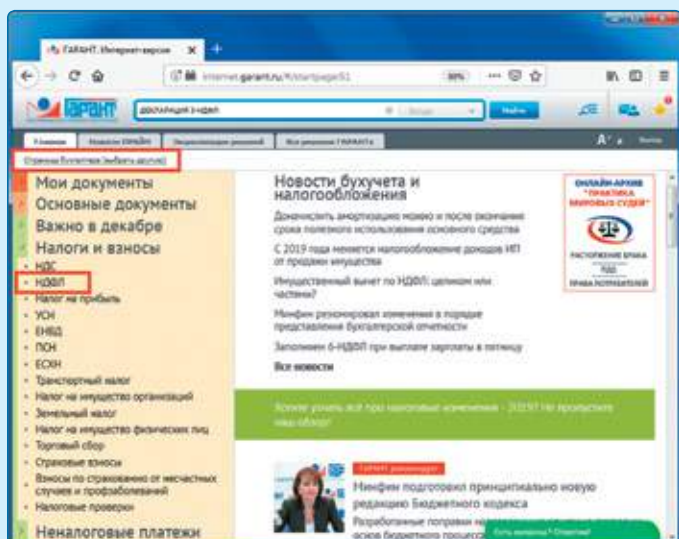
ГАРАНТ. Интернет-версия

internet.garant.ru/#/startpage/51

ГАРАНТ

декларация 3-НДФЛ

Найти

Главная

Новости ОНЛАЙН

Энциклопедия решений

Все решения ГАРАНТа

Страница бухгалтера (выбрать другую)

Мои документы
Основные документы
Важно в декабре
Налоги и взносы

НДС
НДФЛ
Налог на прибыль
УСН
ЕНВД
ПСН
ЕСХН
Транспортный налог
Налог на имущество организаций
Земельный налог
Налог на имущество физических лиц
Торговый сбор
Страховые взносы
Взносы по страхованию от несчастных случаев и профзаболеваний
Налоговые проверки

Неналоговые платежи

Новости бухучета и налогообложения

Доначислить амортизацию можно и после окончания срока полезного использования основного средства

С 2019 года меняется налогообложение доходов ИП от продажи имущества

Имущественный вычет по НДФЛ: целиком или частями?

Минфин резюмировал изменения в порядке представления бухгалтерской отчетности

Заполняем 6-НДФЛ при выплате зарплаты в пятницу

Все новости

Хотите узнать все про налоговые изменения - 2019? Не пропустите наш обзор!

ОНЛАЙН-АРХИВ "ПРАКТИКА МИРОВЫХ СУДЕЙ"

РАСТОРЖЕНИЕ БРАКА
ПДД
ПРАВА ПОТРЕБИТЕЛЕЙ

ГАРАНТ рекомендует

Минфин подготовил принципиально новую редакцию Бюджетного кодекса

Разработанные поправки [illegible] основ бюджетного процесса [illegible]

Есть вопросы? Ответим!